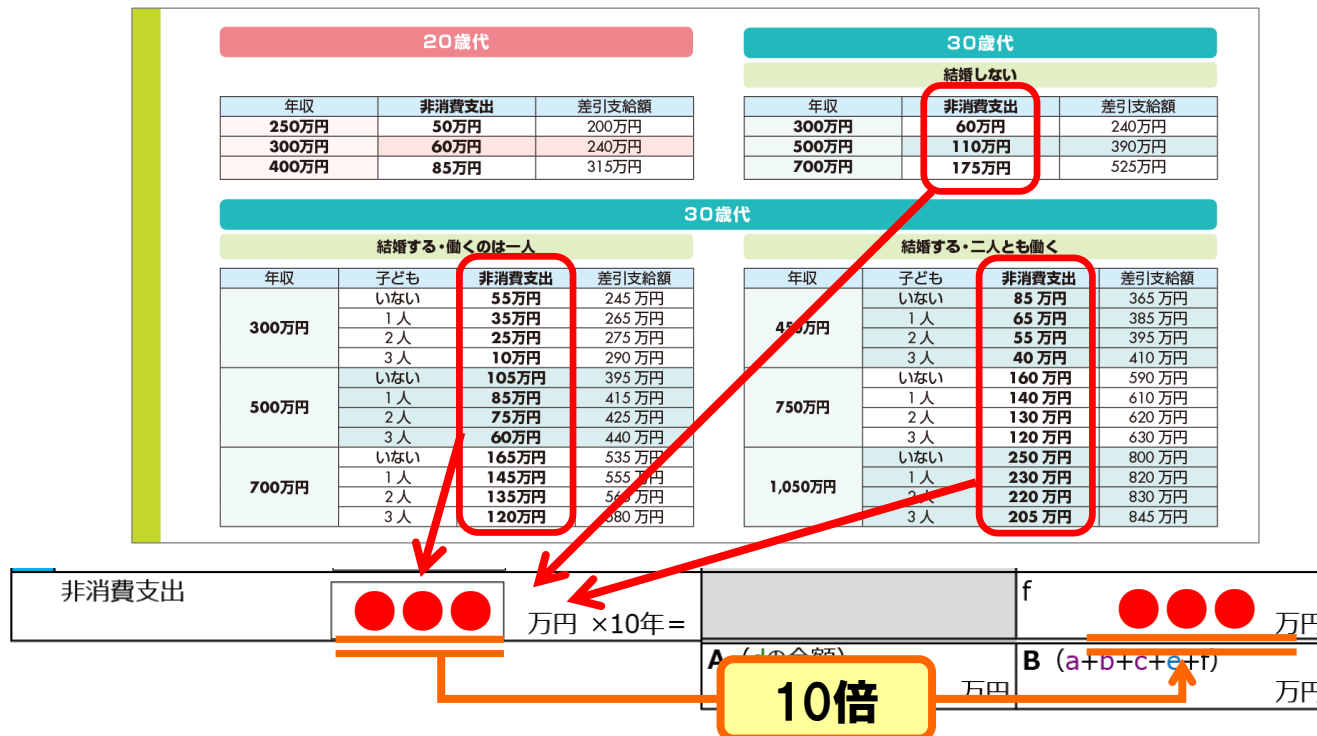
20歳代

| 年収 | 非消費支出 | 差引支給額 |
|---|---|---|
| 250万円 | 50万円 | 200万円 |
| 300万円 | 60万円 | 240万円 |
| 400万円 | 85万円 | 315万円 |

30歳代

結婚しない

| 年収 | 非消費支出 | 差引支給額 |
|---|---|---|
| 300万円 | 60万円 | 240万円 |
| 500万円 | 110万円 | 390万円 |
| 700万円 | 175万円 | 525万円 |

30歳代

結婚する・働くのは一人

| 年収 | 子ども | 非消費支出 | 差引支給額 |
|---|---|---|---|
| 300万円 | いない | 55万円 | 245 万円 |
| | 1 人 | 35万円 | 265 万円 |
| | 2 人 | 25万円 | 275 万円 |
| | 3 人 | 10万円 | 290 万円 |
| 500万円 | いない | 105万円 | 395 万円 |
| | 1 人 | 85万円 | 415 万円 |
| | 2 人 | 75万円 | 425 万円 |
| | 3 人 | 60万円 | 440 万円 |
| 700万円 | いない | 165万円 | 535 万円 |
| | 1 人 | 145万円 | 555 万円 |
| | 2 人 | 135万円 | 5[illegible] 万円 |
| | 3 人 | 120万円 | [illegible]80 万円 |

結婚する・二人とも働く

| 年収 | 子ども | 非消費支出 | 差引支給額 |
|---|---|---|---|
| 45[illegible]万円 | いない | 85 万円 | 365 万円 |
| | 1 人 | 65 万円 | 385 万円 |
| | 2 人 | 55 万円 | 395 万円 |
| | 3 人 | 40 万円 | 410 万円 |
| 750万円 | いない | 160 万円 | 590 万円 |
| | 1 人 | 140 万円 | 610 万円 |
| | 2 人 | 130 万円 | 620 万円 |
| | 3 人 | 120 万円 | 630 万円 |
| 1,050万円 | いない | 250 万円 | 800 万円 |
| | 1 人 | 230 万円 | 820 万円 |
| | 2 人 | 220 万円 | 830 万円 |
| | 3 人 | 205 万円 | 845 万円 |

非消費支出 ●●● 万円 ×10年＝ f ●●● 万円

A（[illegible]の金額） 万円 B（a+b+c+e+f） 万円

10倍